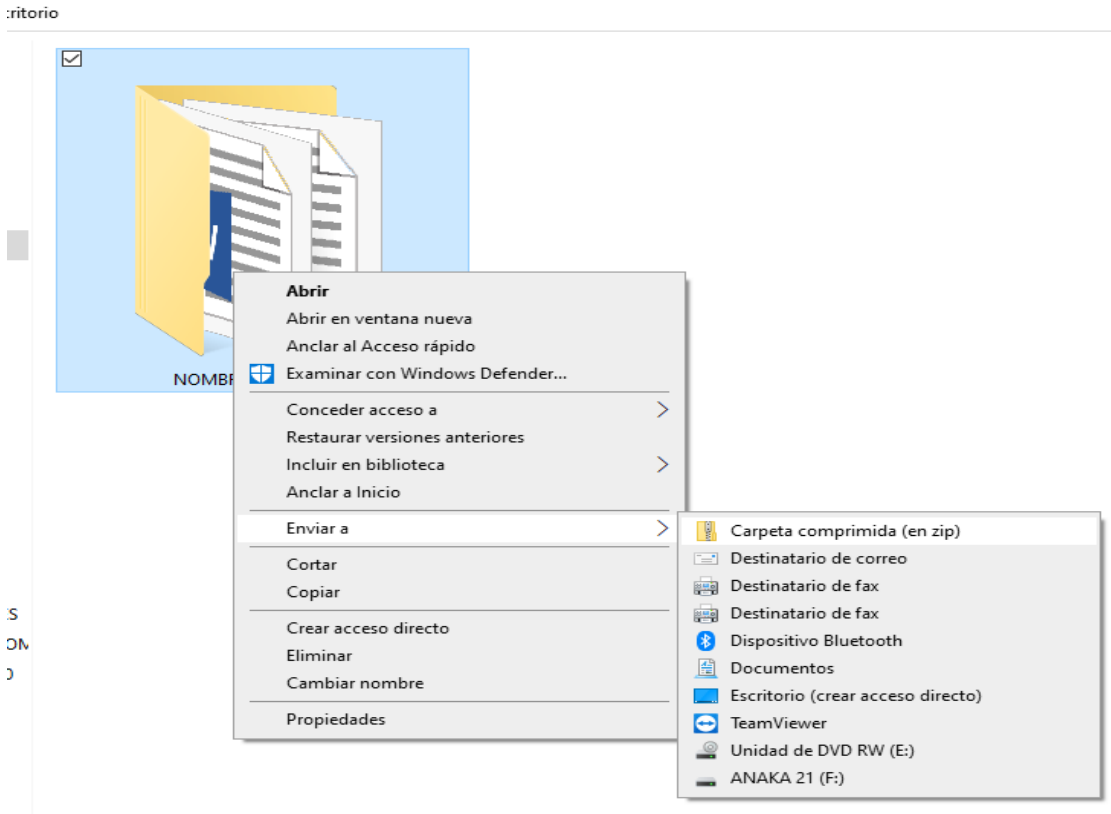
:critorio

NOMBR

Abrir
Abrir en ventana nueva
Anclar al Acceso rápido
Examinar con Windows Defender...

Conceder acceso a
Restaurar versiones anteriores
Incluir en biblioteca
Anclar a Inicio

Enviar a

Cortar
Copiar

Crear acceso directo
Eliminar
Cambiar nombre

Propiedades

Carpeta comprimida (en zip)
Destinatario de correo
Destinatario de fax
Destinatario de fax
Dispositivo Bluetooth
Documentos
Escritorio (crear acceso directo)
TeamViewer
Unidad de DVD RW (E:)
ANAKA 21 (F:)

:S
OM
)